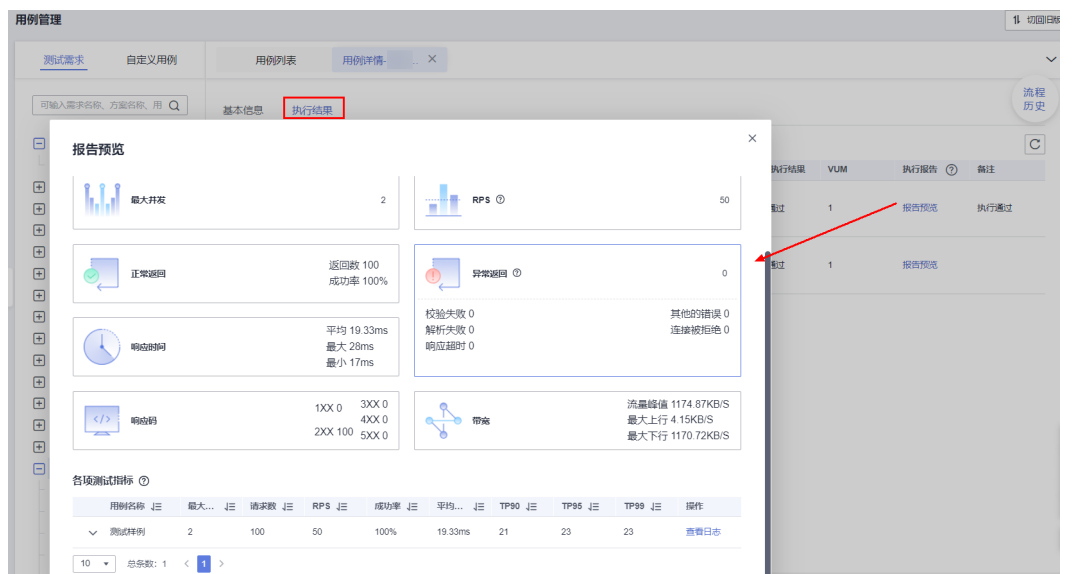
用例管理

切回旧版

测试需求 自定义用例

用例列表 用例详情- ... ×

可输入需求名称、方案名称、用

基本信息 执行结果

流程历史

报告预览

×

最大并发 2

RPS 50

正常返回 返回数 100 成功率 100%

异常返回 0

校验失败 0 其他的错误 0
解析失败 0 连接被拒绝 0
响应超时 0

响应时间 平均 19.33ms 最大 28ms 最小 17ms

响应码 1XX 0 2XX 100 3XX 0 4XX 0 5XX 0

带宽 流量峰值 1174.87KB/S 最大上行 4.15KB/S 最大下行 1170.72KB/S

各项测试指标

| 用例名称 | 最大... | 请求数 | RPS | 成功率 | 平均... | TP90 | TP95 | TP99 | 操作 |
|---|---|---|---|---|---|---|---|---|---|
| 测试样例 | 2 | 100 | 50 | 100% | 19.33ms | 21 | 23 | 23 | 查看日志 |

10 总条数: 1 < 1 >

| 执行结果 | VUM | 执行报告 | 备注 |
|---|---|---|---|
| 通过 | 1 | 报告预览 | 执行通过 |
| 通过 | 1 | 报告预览 | |